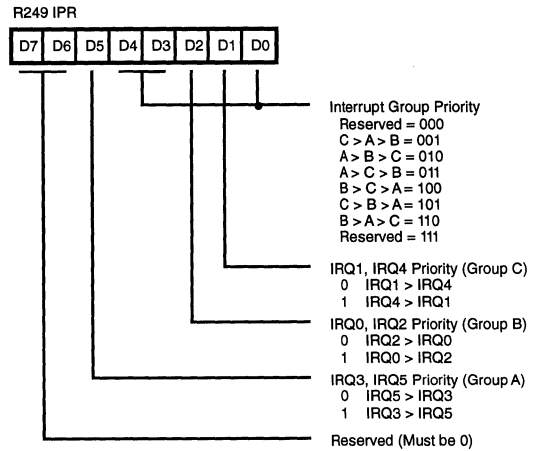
R249 IPR

D7 D6 D5 D4 D3 D2 D1 D0

Interrupt Group Priority
Reserved = 000
C > A > B = 001
A > B > C = 010
A > C > B = 011
B > C > A = 100
C > B > A = 101
B > A > C = 110
Reserved = 111

IRQ1, IRQ4 Priority (Group C)
0 IRQ1 > IRQ4
1 IRQ4 > IRQ1

IRQ0, IRQ2 Priority (Group B)
0 IRQ2 > IRQ0
1 IRQ0 > IRQ2

IRQ3, IRQ5 Priority (Group A)
0 IRQ5 > IRQ3
1 IRQ3 > IRQ5

Reserved (Must be 0)